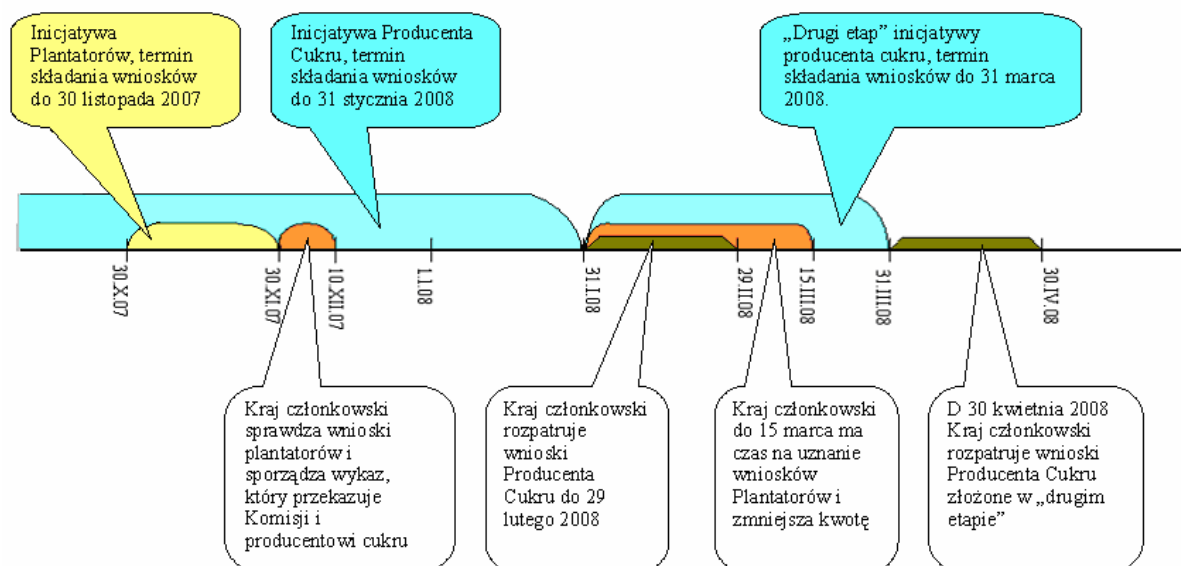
Inicjatywa Plantatorów, termin składania wniosków do 30 listopada 2007

Inicjatywa Producenta Cukru, termin składania wniosków do 31 stycznia 2008

„Drugi etap" inicjatywy producenta cukru, termin składania wniosków do 31 marca 2008.

30.X.07

30.XI.07

10.XII.07

1.I.08

31.I.08

29.II.08

15.III.08

31.III.08

30.IV.08

Kraj członkowski sprawdza wnioski plantatorów i sporządza wykaz, który przekazuje Komisji i producentowi cukru

Kraj członkowski rozpatruje wnioski Producenta Cukru do 29 lutego 2008

Kraj członkowski do 15 marca ma czas na uznanie wniosków Plantatorów i zmniejsza kwotę

D 30 kwietnia 2008 Kraj członkowski rozpatruje wnioski Producenta Cukru złożone w „drugim etapie"